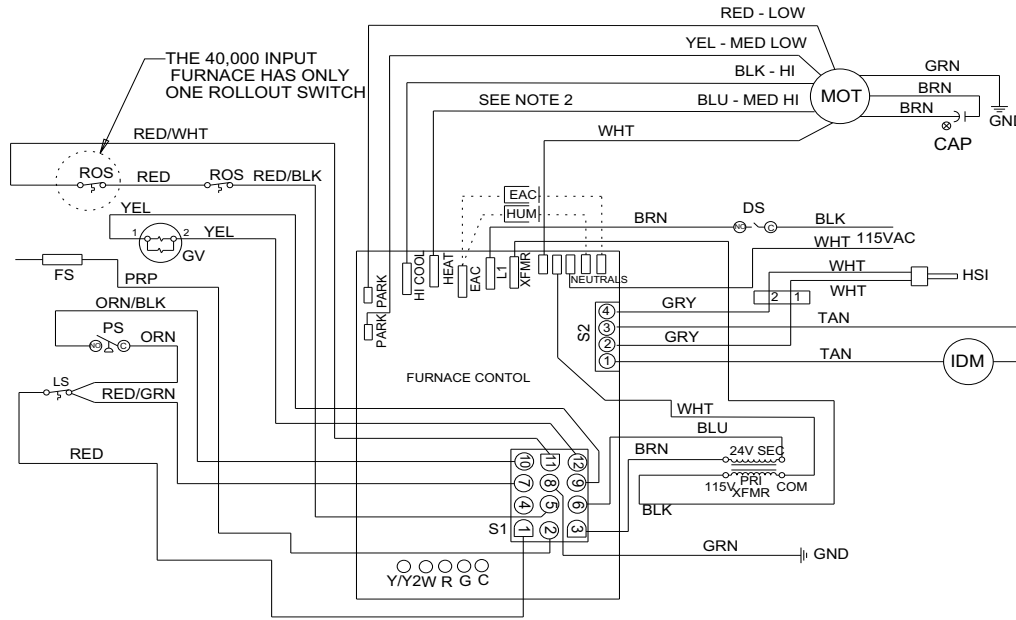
RED - LOW
YEL - MED LOW
BLK - HI
BLU - MED HI
MOT
GRN
BRN
BRN
GNI
CAP
SEE NOTE 2
WHT
THE 40,000 INPUT FURNACE HAS ONLY ONE ROLLOUT SWITCH
RED/WHT
ROS
RED
ROS
RED/BLK
YEL
1
2
YEL
GV
EAC
HUM
BRN
DS
BLK
WHT 115VAC
WHT
WHT
HSI
2
1
FS
PRP
PARK
PARK
HI COOL
HEAT
EAC
L1
XFMR
NEUTRALS
ORN/BLK
PS
ORN
GRY
GRY
TAN
TAN
IDM
S2
4
3
2
1
LS
RED/GRN
FURNACE CONTOL
WHT
BLU
BRN
24V SEC
115V
PRI
XFMR
COM
BLK
RED
10
11
12
7
8
9
4
5
6
1
2
3
S1
GRN
GND
Y/Y2W R G C